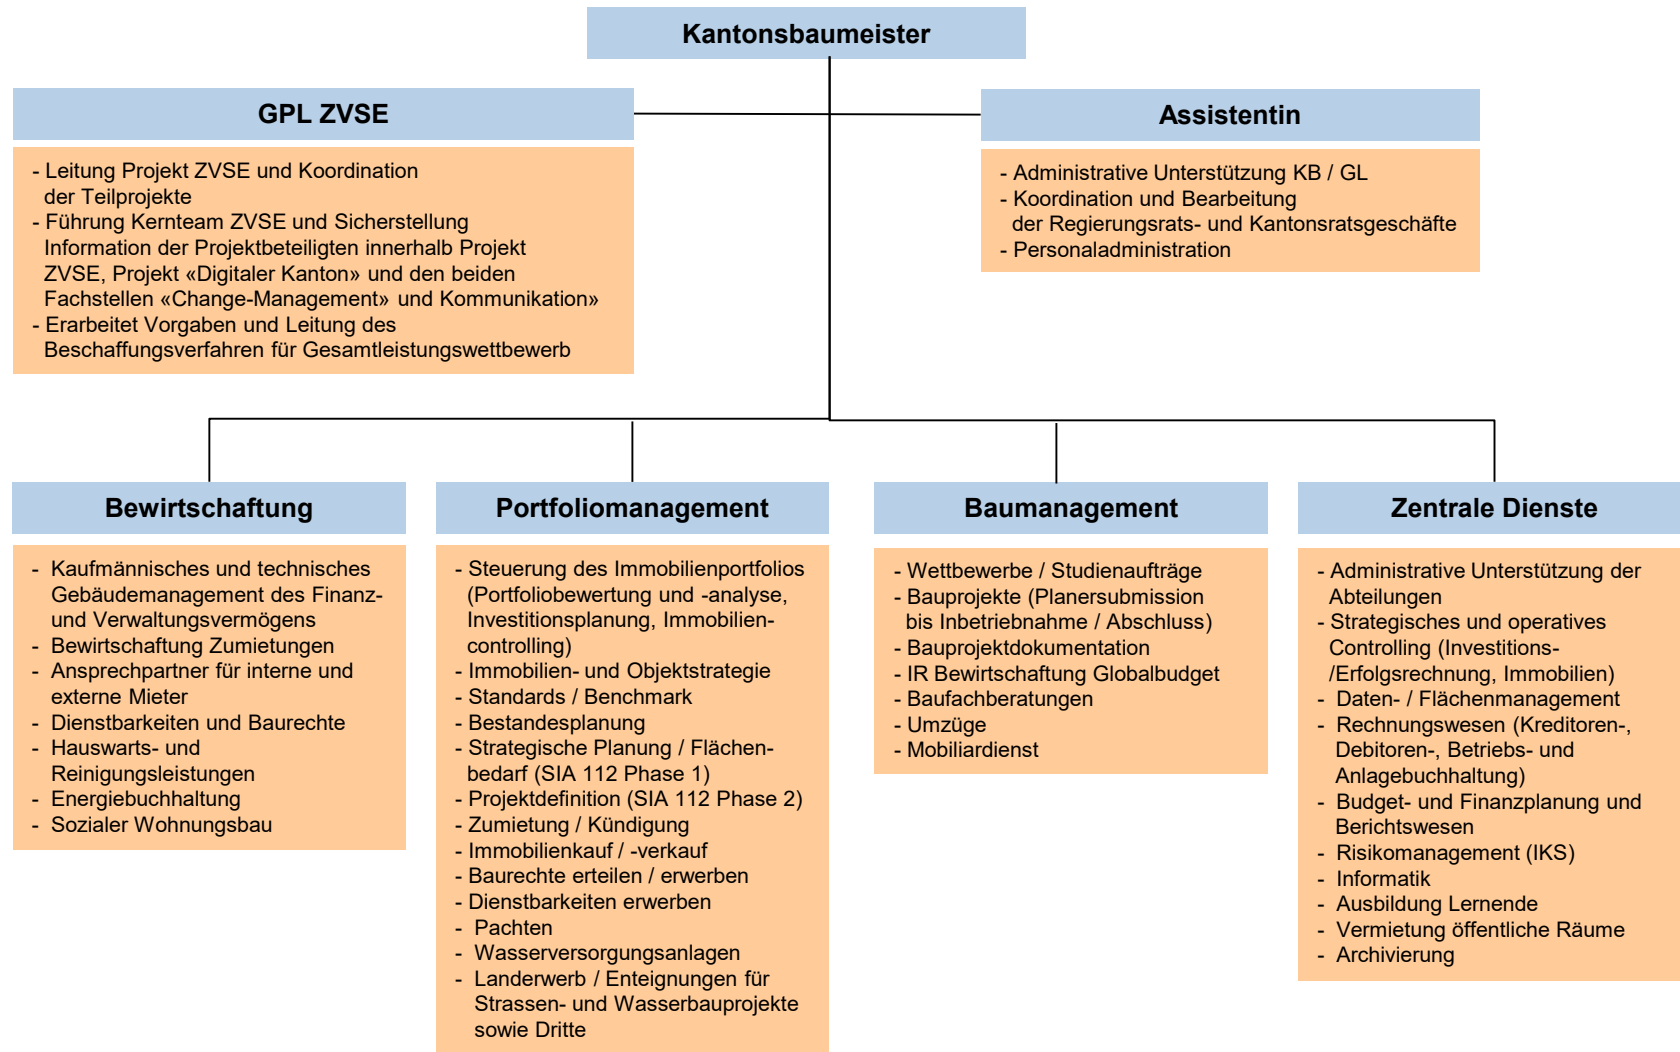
Kantonsbaumeister

GPL ZVSE

- Leitung Projekt ZVSE und Koordination der Teilprojekte
- Führung Kernteam ZVSE und Sicherstellung Information der Projektbeteiligten innerhalb Projekt ZVSE, Projekt «Digitaler Kanton» und den beiden Fachstellen «Change-Management» und Kommunikation»
- Erarbeitet Vorgaben und Leitung des Beschaffungsverfahren für Gesamtleistungswettbewerb

Assistentin

- Administrative Unterstützung KB / GL
- Koordination und Bearbeitung der Regierungsrats- und Kantonsratsgeschäfte
- Personaladministration

Bewirtschaftung

- Kaufmännisches und technisches Gebäudemanagement des Finanz- und Verwaltungsvermögens
- Bewirtschaftung Zumietungen
- Ansprechpartner für interne und externe Mieter
- Dienstbarkeiten und Baurechte
- Hauswarts- und Reinigungsleistungen
- Energiebuchhaltung
- Sozialer Wohnungsbau

Portfoliomanagement

- Steuerung des Immobilienportfolios (Portfoliobewertung und -analyse, Investitionsplanung, Immobiliencontrolling)
- Immobilien- und Objektstrategie
- Standards / Benchmark
- Bestandesplanung
- Strategische Planung / Flächenbedarf (SIA 112 Phase 1)
- Projektdefinition (SIA 112 Phase 2)
- Zumietung / Kündigung
- Immobilienkauf / -verkauf
- Baurechte erteilen / erwerben
- Dienstbarkeiten erwerben
- Pachten
- Wasserversorgungsanlagen
- Landerwerb / Enteignungen für Strassen- und Wasserbauprojekte sowie Dritte

Baumanagement

- Wettbewerbe / Studienaufträge
- Bauprojekte (Planersubmission bis Inbetriebnahme / Abschluss)
- Bauprojektdokumentation
- IR Bewirtschaftung Globalbudget
- Baufachberatungen
- Umzüge
- Mobiliardienst

Zentrale Dienste

- Administrative Unterstützung der Abteilungen
- Strategisches und operatives Controlling (Investitions- /Erfolgsrechnung, Immobilien)
- Daten- / Flächenmanagement
- Rechnungswesen (Kreditoren-, Debitoren-, Betriebs- und Anlagebuchhaltung)
- Budget- und Finanzplanung und Berichtswesen
- Risikomanagement (IKS)
- Informatik
- Ausbildung Lernende
- Vermietung öffentliche Räume
- Archivierung